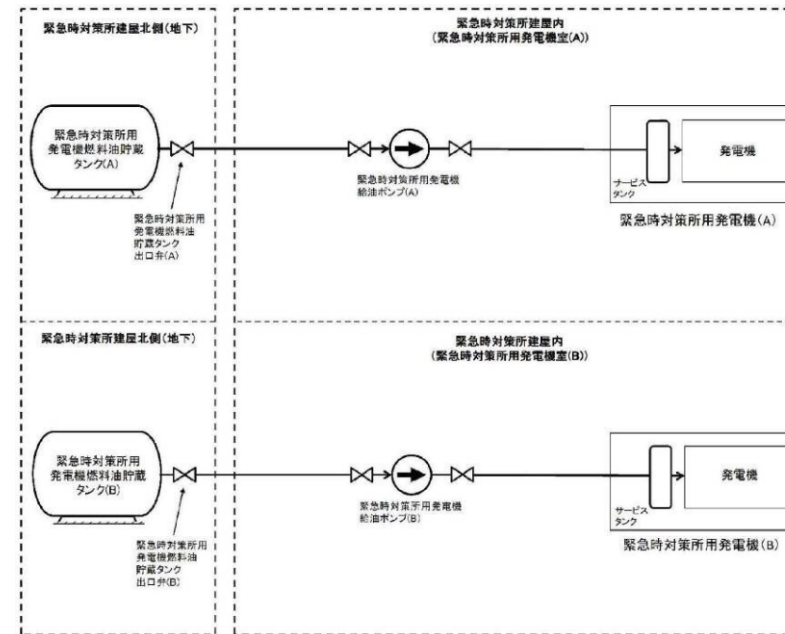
緊急時対策所建屋北側(地下)

緊急時対策所建屋内
(緊急時対策所用発電機室(A))

緊急時対策所用発電機燃料油貯蔵タンク(A)

緊急時対策所用発電機燃料油貯蔵タンク出口弁(A)

緊急時対策所用発電機給油ポンプ(A)

サービスタンク

発電機

緊急時対策所用発電機(A)

緊急時対策所建屋北側(地下)

緊急時対策所建屋内
(緊急時対策所用発電機室(B))

緊急時対策所用発電機燃料油貯蔵タンク(B)

緊急時対策所用発電機燃料油貯蔵タンク出口弁(B)

緊急時対策所用発電機給油ポンプ(B)

サービスタンク

発電機

緊急時対策所用発電機(B)